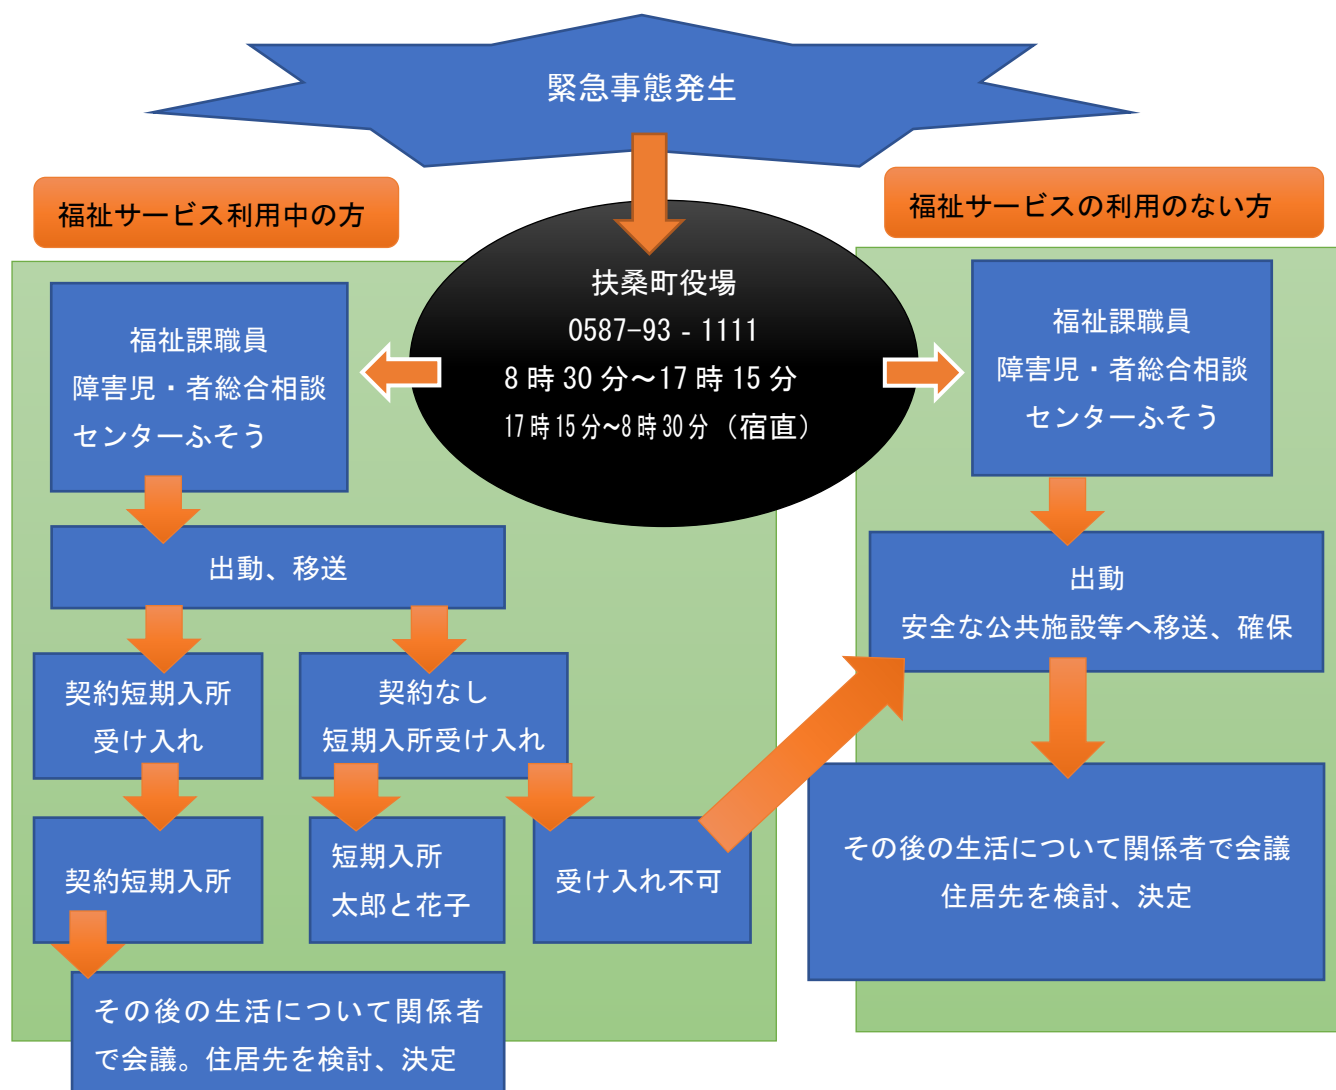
緊急事態発生

福祉サービス利用中の方

福祉サービスの利用のない方

扶桑町役場
0587-93 - 1111
8 時 30 分～17 時 15 分
17 時 15 分~8 時 30 分（宿直）

福祉課職員
障害児・者総合相談
センターふそう

出動、移送

契約短期入所
受け入れ

契約なし
短期入所受け入れ

契約短期入所

短期入所
太郎と花子

受け入れ不可

その後の生活について関係者で会議。住居先を検討、決定

福祉課職員
障害児・者総合相談
センターふそう

出動
安全な公共施設等へ移送、確保

その後の生活について関係者で会議
住居先を検討、決定